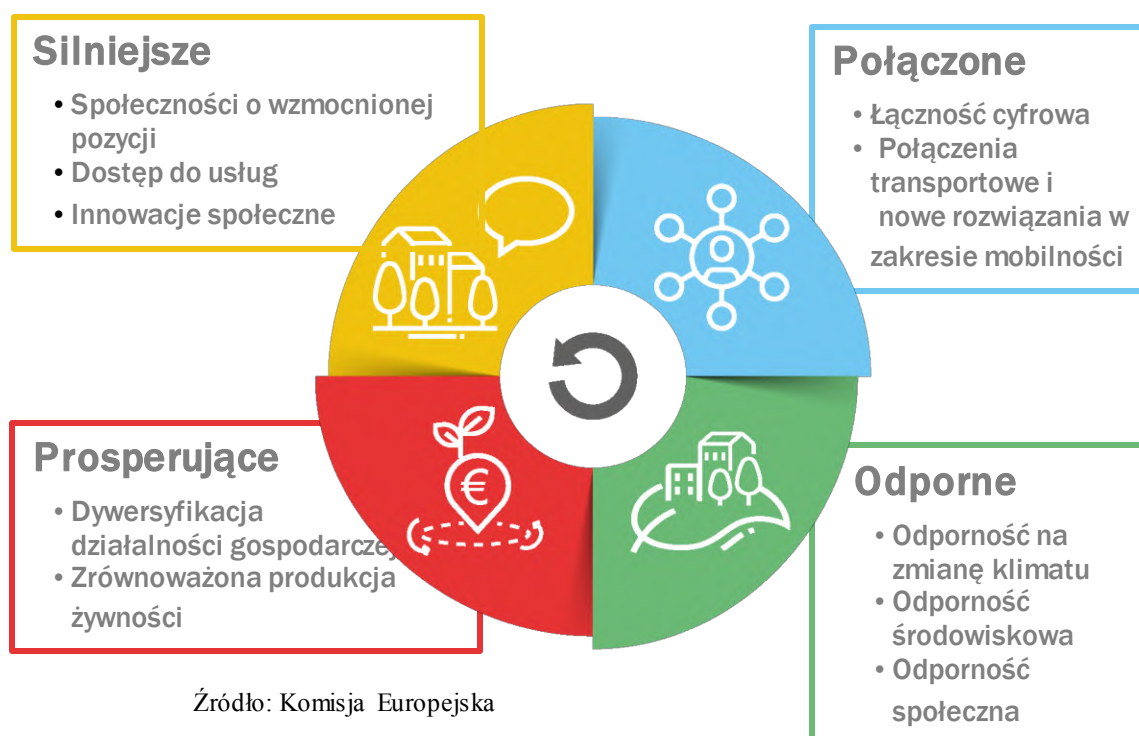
Silniejsze
• Społeczności o wzmocnionej pozycji
• Dostęp do usług
• Innowacje społeczne

Połączone
• Łączność cyfrowa
• Połączenia transportowe i nowe rozwiązania w zakresie mobilności

Prosperujące
• Dywersyfikacja działalności gospodarczej
• Zrównoważona produkcja żywności

Odporne
• Odporność na zmianę klimatu
• Odporność środowiskowa
• Odporność społeczna

Źródło: Komisja Europejska